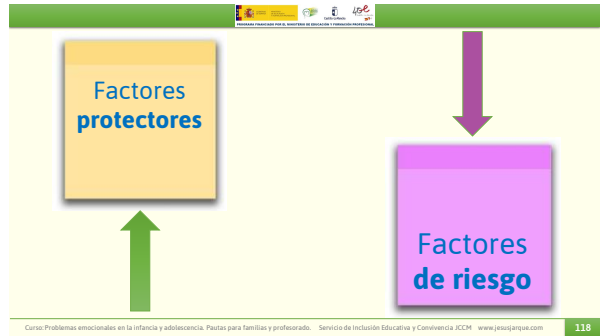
PROGRAMA FINANCIADO POR EL MINISTERIO DE EDUCACIÓN Y FORMACIÓN PROFESIONAL

Factores protectores

Factores de riesgo

Curso: Problemas emocionales en la infancia y adolescencia. Pautas para familias y profesorado. Servicio de Inclusión Educativa y Convivencia JCCM www.jesusjarque.com 118